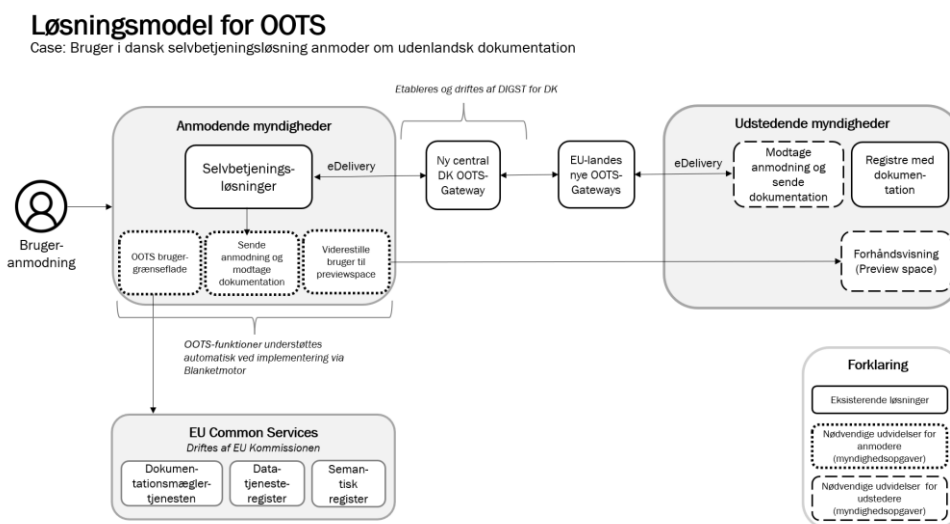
Løsningsmodel for OOTS
Case: Bruger i dansk selvbetjeningsløsning anmoder om udenlandsk dokumentation

Etableres og driftes af DIGST for DK

Anmodende myndigheder

Selvbetjeningsløsninger

eDelivery

Ny central DK OOTS-Gateway

EU-landes nye OOTS-Gateways

eDelivery

Udstedende myndigheder

Modtage anmodning og sende dokumentation

Registre med dokumentation

Bruger-anmodning

OOTS brugergrænseflade

Sende anmodning og modtage dokumentation

Viderestille bruger til previewspace

Forhåndsvisning (Preview space)

OOTS-funktioner understøttes automatisk ved implementering via Blanketmotor

Forklaring

Eksisterende løsninger

Nødvendige udvidelser for anmodere (myndighedsopgaver)

Nødvendige udvidelser for udstedere (myndighedsopgaver)

EU Common Services
Driftes af EU Kommissionen

Dokumentationsmæglertjenesten

Datatjenesteregister

Semantisk register